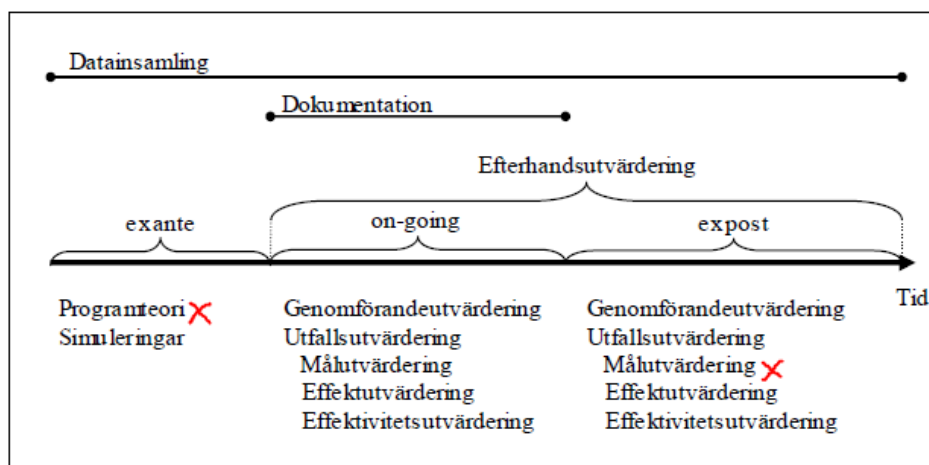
Datainsamling

Dokumentation

Efterhandsutvärdering

exante

on-going

expost

Tid

Programteori
Simuleringar

Genomförandeutvärdering
Utfallsutvärdering
Målutvärdering
Effektutvärdering
Effektivitetsutvärdering

Genomförandeutvärdering
Utfallsutvärdering
Målutvärdering
Effektutvärdering
Effektivitetsutvärdering